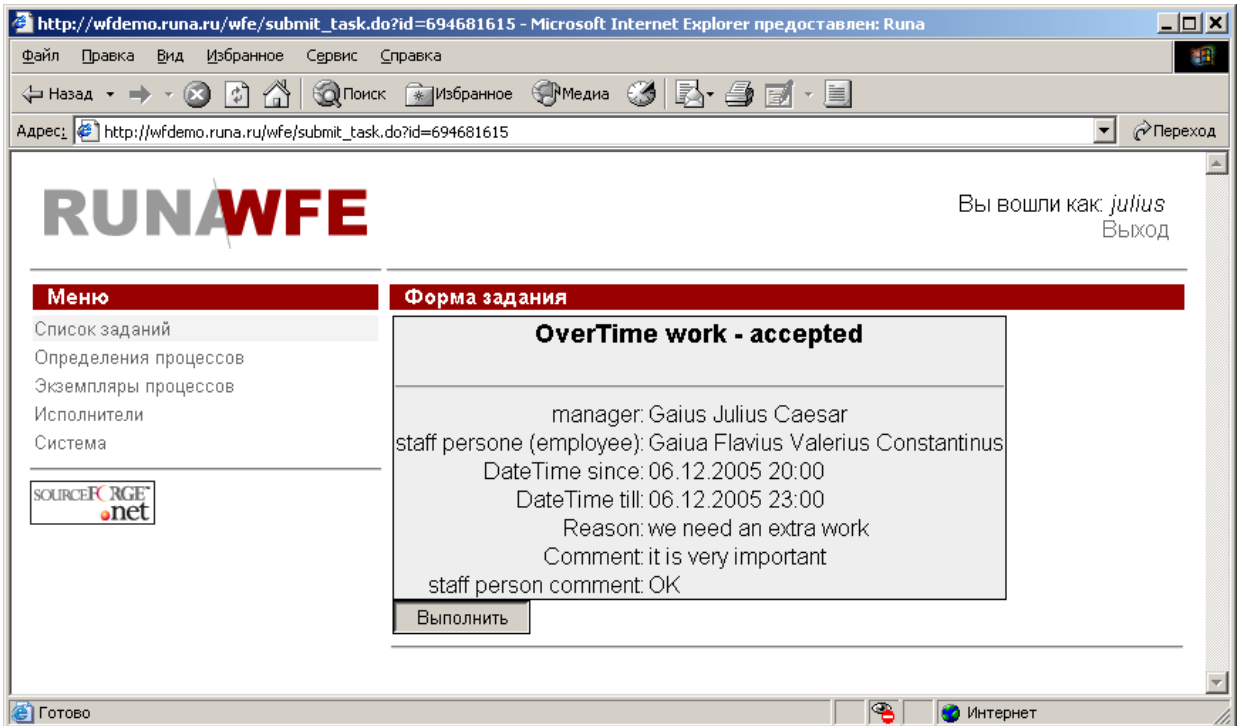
http://wfdemo.runa.ru/wfe/submit_task.do?id=694681615 - Microsoft Internet Explorer предоставлен: Runa

Файл Правка Вид Избранное Сервис Справка

Назад Поиск Избранное Медиа

Адрес: http://wfdemo.runa.ru/wfe/submit_task.do?id=694681615 Переход

RUNAWFE

Вы вошли как: *julius*
Выход

Меню

Список заданий
Определения процессов
Экземпляры процессов
Исполнители
Система

SOURCEFORGE.net

Форма задания

OverTime work - accepted

| | |
|---|---|
| manager: | Gaius Julius Caesar |
| staff persone (employee): | Gaiua Flavius Valerius Constantinus |
| DateTime since: | 06.12.2005 20:00 |
| DateTime till: | 06.12.2005 23:00 |
| Reason: | we need an extra work |
| Comment: | it is very important |
| staff person comment: | OK |

Выполнить

Готово Интернет